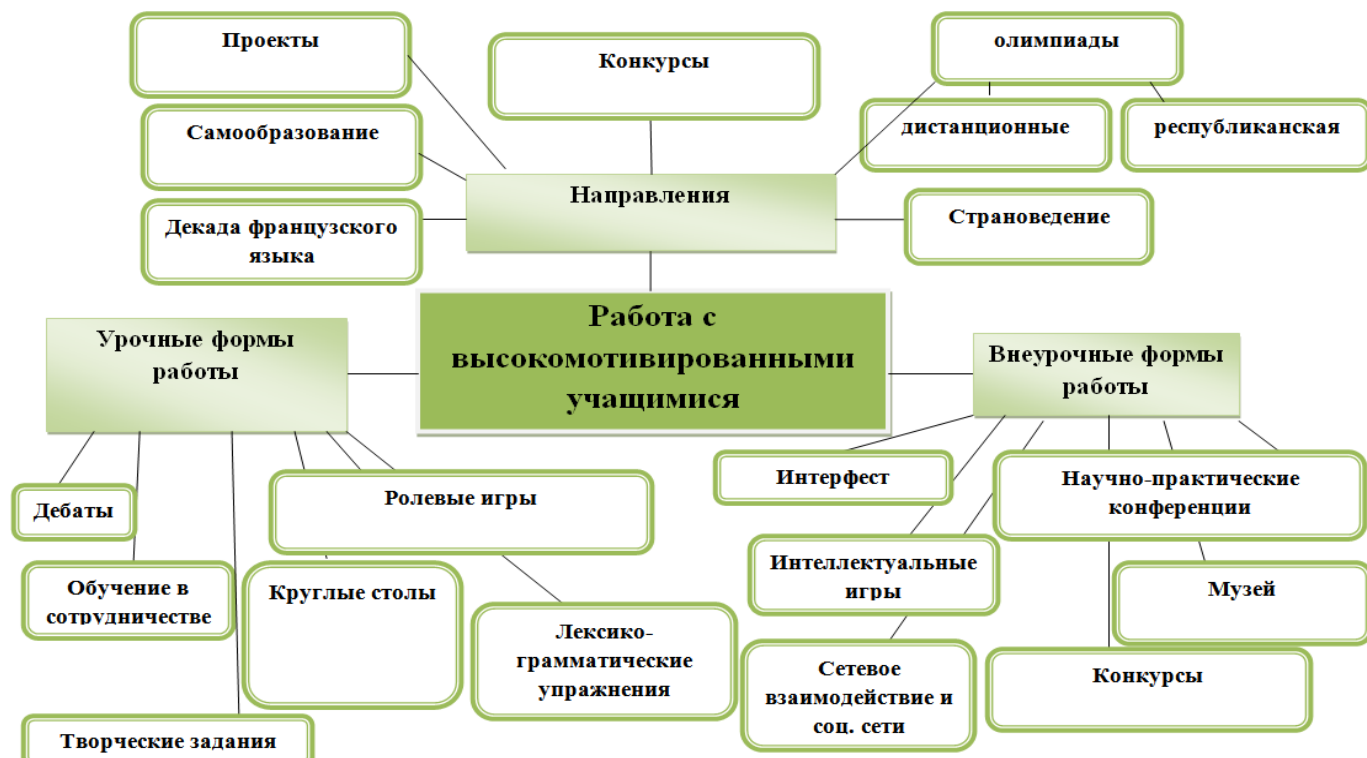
Проекты

Конкурсы

олимпиады

Самообразование

дистанционные

республиканская

Направления

Декада французского языка

Страноведение

Работа с высокомотивированными учащимися

Урочные формы работы

Внеурочные формы работы

Дебаты

Ролевые игры

Интерфест

Научно-практические конференции

Обучение в сотрудничестве

Круглые столы

Интеллектуальные игры

Музей

Лексико-грамматические упражнения

Сетевое взаимодействие и соц. сети

Конкурсы

Творческие задания